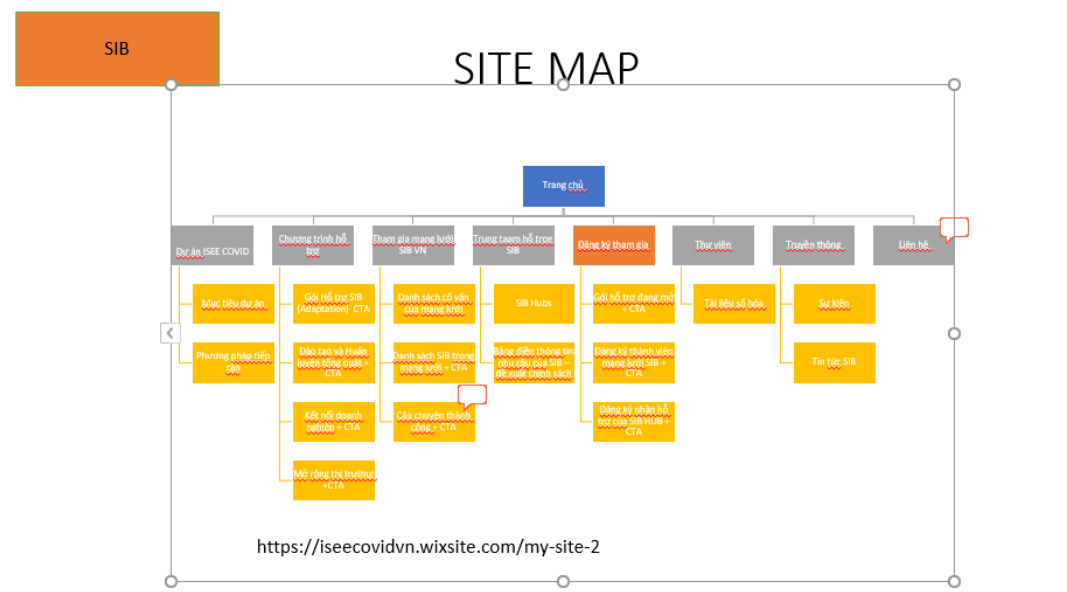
SIB

SITE MAP

Trang chủ

Dự án ISEE COVID

Mục tiêu dự án

Phương pháp tiếp cận

Chương trình hỗ trợ

Gói Hỗ trợ SIB (Adaptation) CTA

Đào tạo và Huấn luyện tổng quát + CTA

Kết nối doanh nghiệp + CTA

Mở rộng thị trường +CTA

Tham gia mạng lưới SIB VN

Danh sách cố vấn của mạng lưới

Danh sách SIB trong mạng lưới + CTA

Câu chuyện thành công + CTA

Trung taam hỗ trợ SIB

SIB Hubs

Bảng điều thông tin nhu cầu của SIB – đề xuất chính sách

Đăng ký tham gia

Gói hỗ trợ đang mở + CTA

Đăng ký thành viên mạng lưới SIB + CTA

Đăng ký nhận hỗ trợ của SIB HUB + CTA

Thư viện

Tài liệu số hóa

Truyền thông

Sự kiện

Tin tức SIB

Liên hệ

https://iseecovidvn.wixsite.com/my-site-2